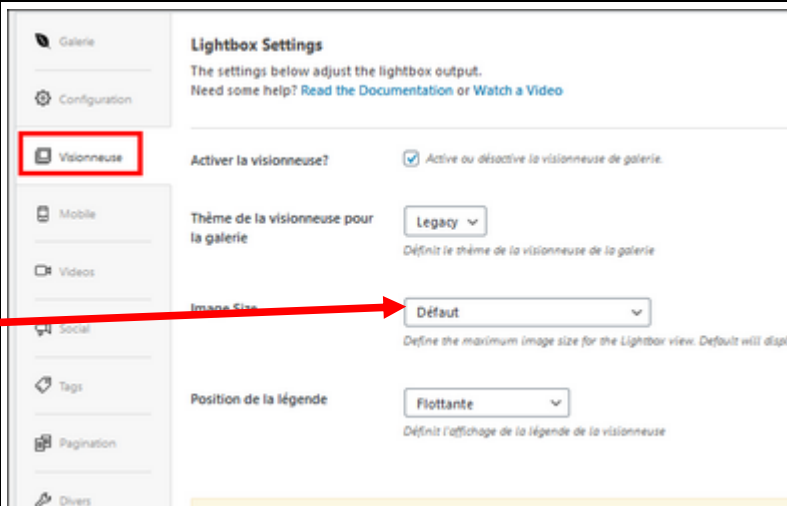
Galerie

Configuration

Visionneuse

Mobile

Videos

Social

Tags

Pagination

Divers

Lightbox Settings

The settings below adjust the lightbox output.
Need some help? Read the Documentation or Watch a Video

Activer la visionneuse?

Active ou désactive la visionneuse de galerie.

Thème de la visionneuse pour la galerie

Legacy

Définit le thème de la visionneuse de la galerie

Image Size

Défaut

Define the maximum image size for the Lightbox view. Default will displ

Position de la légende

Flottante

Définit l'affichage de la légende de la visionneuse